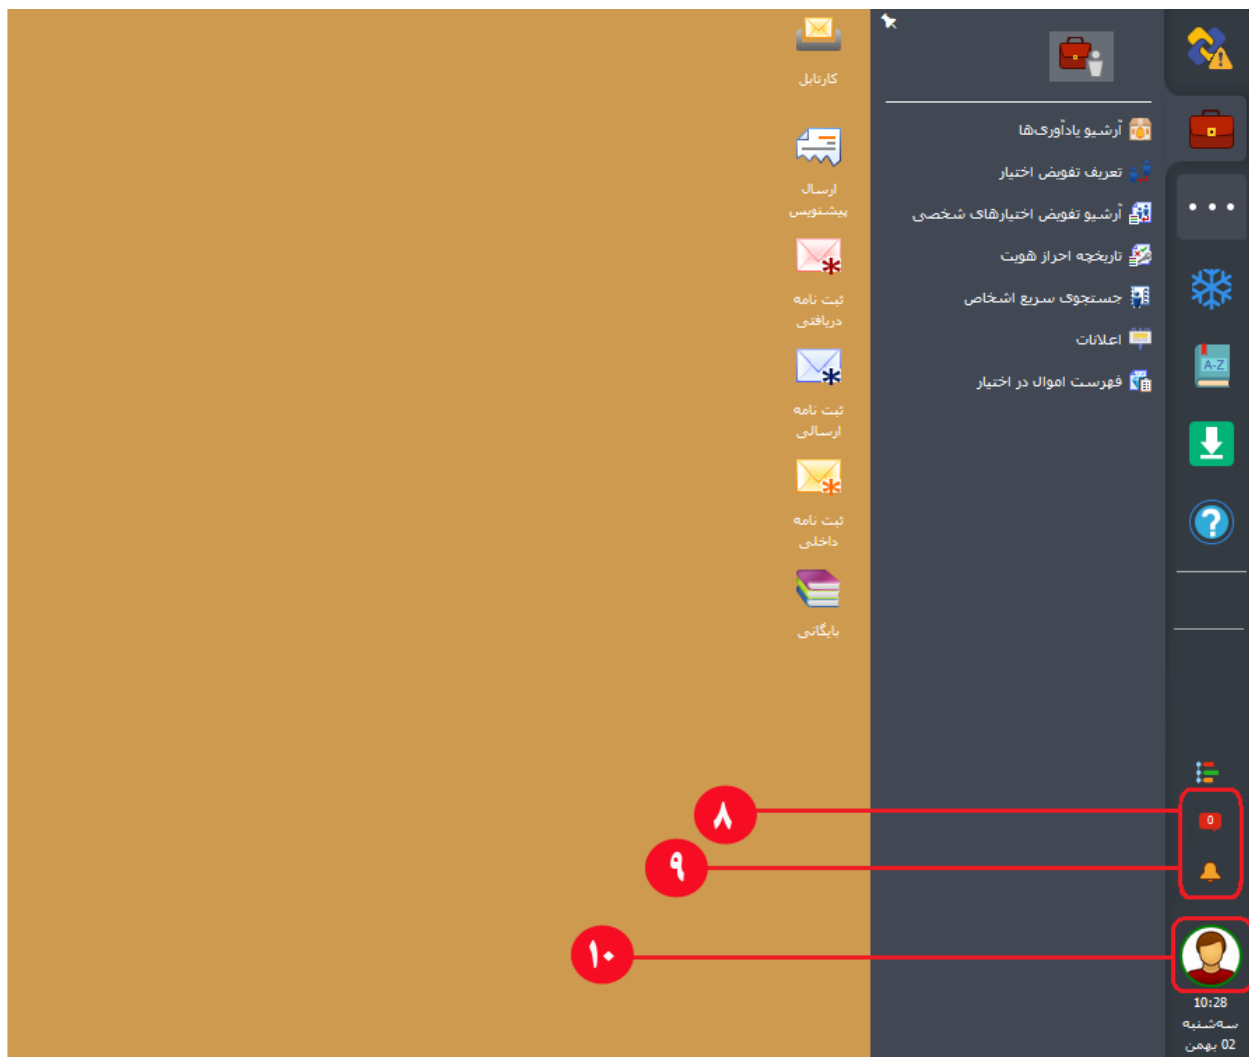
کارتابل

ارسال پیشنویس

ثبت نامه دریافتی

ثبت نامه ارسالی

ثبت نامه داخلی

بایگانی

آرشیو یادآوری‌ها
تعریف تفویض اختیار
آرشیو تفویض اختیارهای شخصی
تاریخچه احراز هویت
جستجوی سریع اشخاص
اعلانات
فهرست اموال در اختیار

A-Z

?

0

۸

۹

۱۰

10:28
سه‌شنبه
02 بهمن